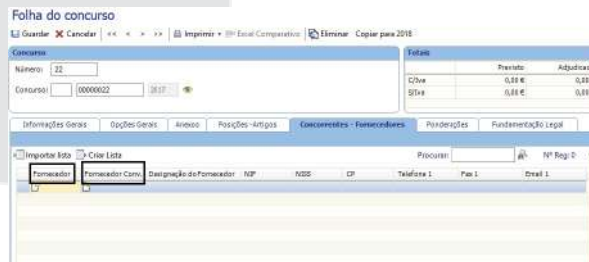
Folha do concurso

Guardar ✕ Cancelar | << < > >> | Imprimir ▾ Excel Comparativo | Eliminar Copiar para 2018

Concurso

Número: 22

Concurso: 00000022 2017

Totais

| | Previsto | Adjudicas |
|---|---|---|
| C/Iva | 0,00 € | 0,00 |
| S/Iva | 0,00 € | 0,00 |

Informações Gerais | Opções Gerais | Anexos | Posições - Artigos | Concorrentes - Fornecedores | Ponderações | Fundamentação Legal

Importar lista Criar Lista

Procurar: Nº Reg: 0

| Fornecedor | Fornecedor Conv. | Designação do Fornecedor | NIF | NISS | CP | Telefone 1 | Fax 1 | Email 1 |
|---|---|---|---|---|---|---|---|---|